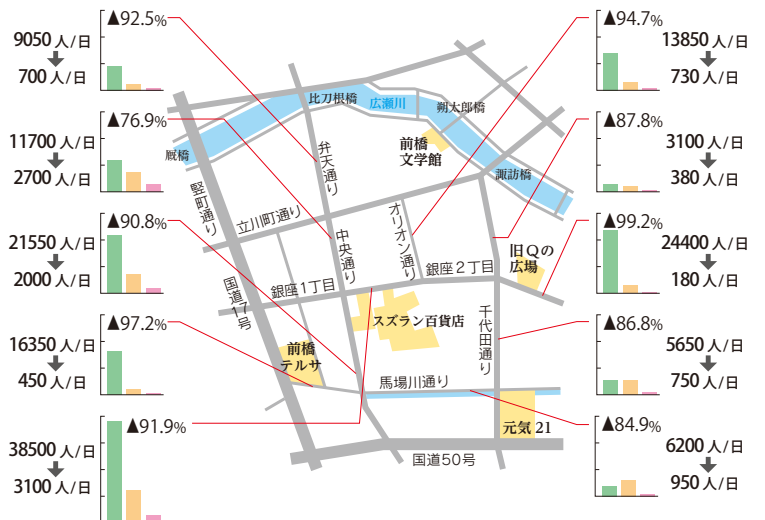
9050 人/日
700 人/日
▲92.5%

11700 人/日
2700 人/日
▲76.9%

21550 人/日
2000 人/日
▲90.8%

16350 人/日
450 人/日
▲97.2%

38500 人/日
3100 人/日
▲91.9%

▲94.7%
13850 人/日
730 人/日

▲87.8%
3100 人/日
380 人/日

▲99.2%
24400 人/日
180 人/日

▲86.8%
5650 人/日
750 人/日

▲84.9%
6200 人/日
950 人/日

比刀根橋
広瀬川
朔太郎橋
厩橋
前橋文学館
諏訪橋
弁天通り
竪町通り
立川町通り
オリオン通り
中央通り
旧Qの広場
銀座1丁目
銀座2丁目
国道17号
スズラン百貨店
千代田通り
前橋テルサ
馬場川通り
元気21
国道50号